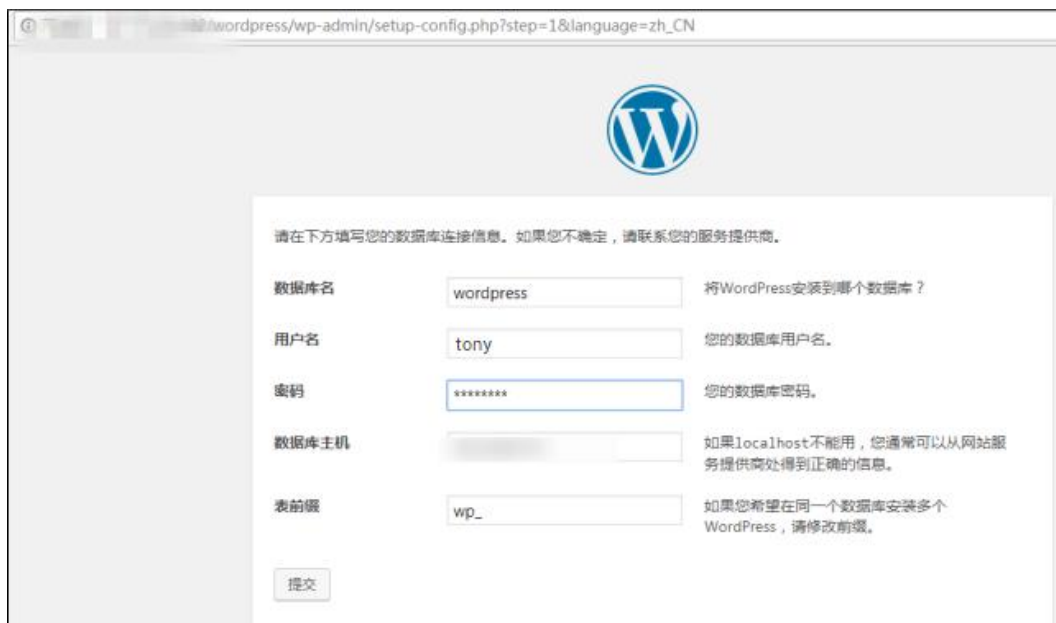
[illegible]/wordpress/wp-admin/setup-config.php?step=1&language=zh_CN

请在下方填写您的数据库连接信息。如果您不确定，请联系您的服务提供商。

| | | |
|---|---|---|
| 数据库名 | wordpress | 将WordPress安装到哪个数据库？ |
| 用户名 | tony | 您的数据库用户名。 |
| 密码 | ******** | 您的数据库密码。 |
| 数据库主机 | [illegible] | 如果localhost不能用，您通常可以从网站服务提供商处得到正确的信息。 |
| 表前缀 | wp_ | 如果您希望在同一个数据库安装多个WordPress，请修改前缀。 |

提交